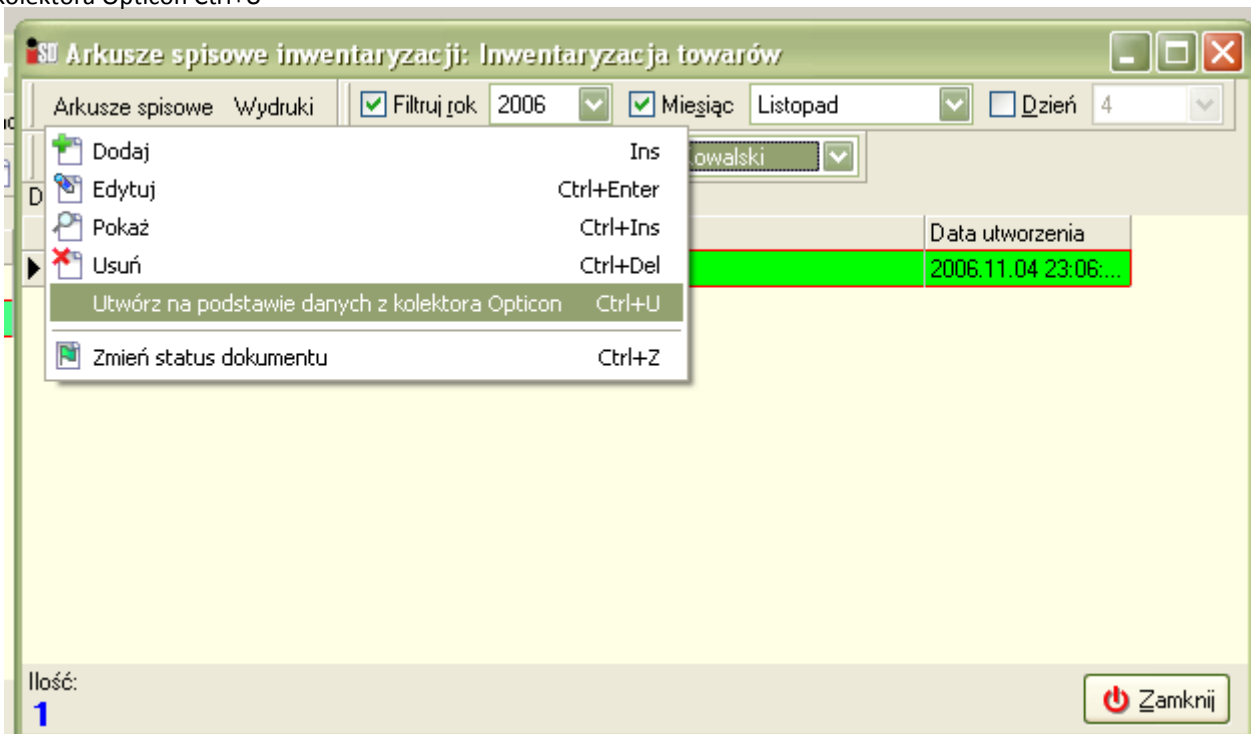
kolektora Opticon Ctrl+U

Arkusze spisowe inwentaryzacji: Inwentaryzacja towarów

Arkusze spisowe Wydruki

Filtruj rok 2006 Miesiąc Listopad Dzień 4

Dodaj Ins
Edytuj Ctrl+Enter
Pokaż Ctrl+Ins
Usuń Ctrl+Del
Utwórz na podstawie danych z kolektora Opticon Ctrl+U
Zmień status dokumentu Ctrl+Z

Kowalski

D

| Data utworzenia |
|---|
| 2006.11.04 23:06:... |

Ilość:
1

Zamknij